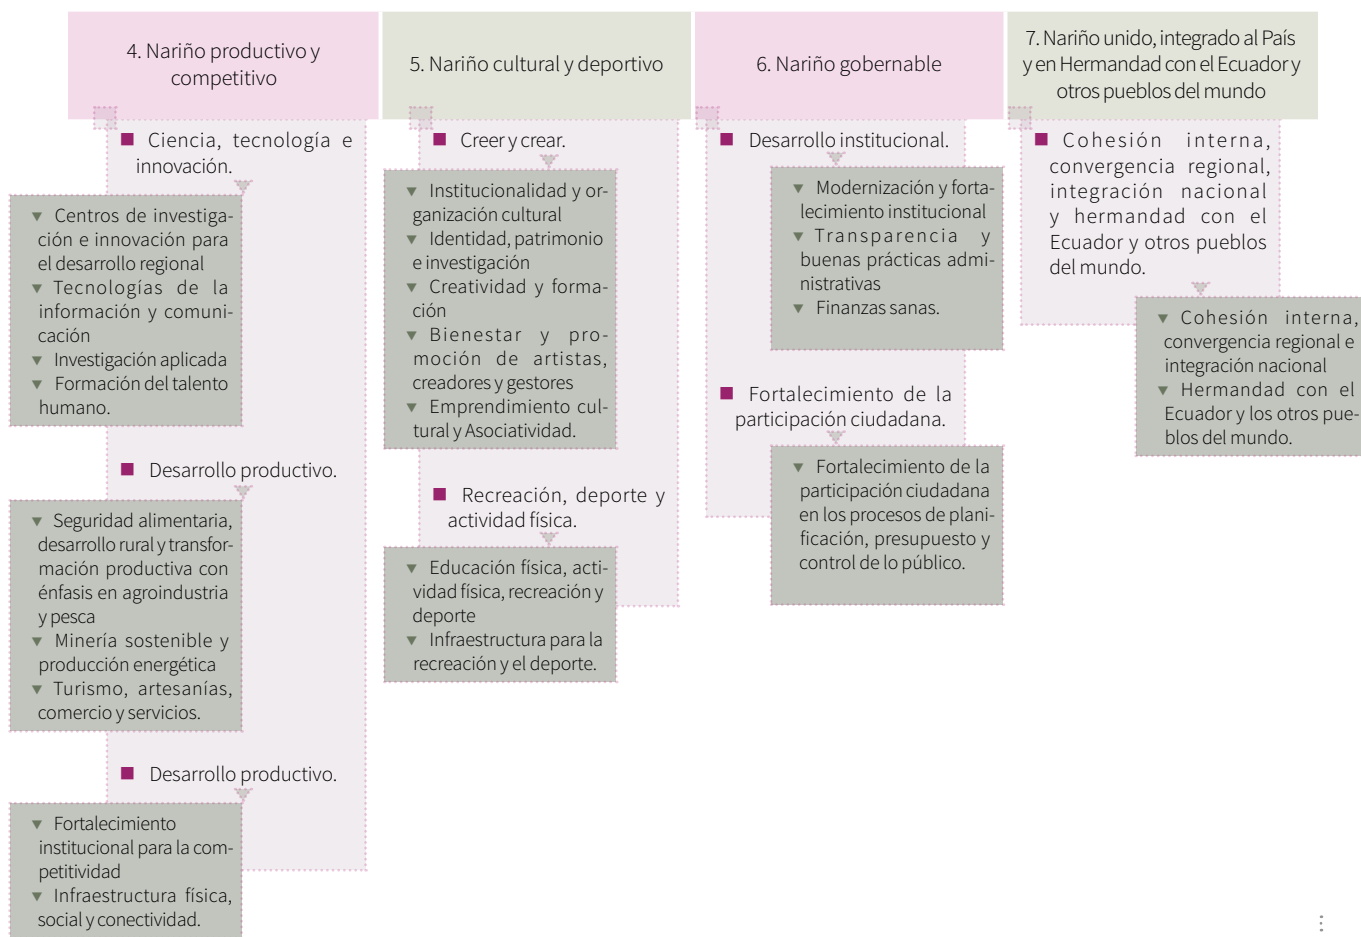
4. Nariño productivo y competitivo

■ Ciencia, tecnología e innovación.

▼ Centros de investigación e innovación para el desarrollo regional
▼ Tecnologías de la información y comunicación
▼ Investigación aplicada
▼ Formación del talento humano.

■ Desarrollo productivo.

▼ Seguridad alimentaria, desarrollo rural y transformación productiva con énfasis en agroindustria y pesca
▼ Minería sostenible y producción energética
▼ Turismo, artesanías, comercio y servicios.

■ Desarrollo productivo.

▼ Fortalecimiento institucional para la competitividad
▼ Infraestructura física, social y conectividad.

5. Nariño cultural y deportivo

■ Creer y crear.

▼ Institucionalidad y organización cultural
▼ Identidad, patrimonio e investigación
▼ Creatividad y formación
▼ Bienestar y promoción de artistas, creadores y gestores
▼ Emprendimiento cultural y Asociatividad.

■ Recreación, deporte y actividad física.

▼ Educación física, actividad física, recreación y deporte
▼ Infraestructura para la recreación y el deporte.

6. Nariño gobernable

■ Desarrollo institucional.

▼ Modernización y fortalecimiento institucional
▼ Transparencia y buenas prácticas administrativas
▼ Finanzas sanas.

■ Fortalecimiento de la participación ciudadana.

▼ Fortalecimiento de la participación ciudadana en los procesos de planificación, presupuesto y control de lo público.

7. Nariño unido, integrado al País y en Hermandad con el Ecuador y otros pueblos del mundo

■ Cohesión interna, convergencia regional, integración nacional y hermandad con el Ecuador y otros pueblos del mundo.

▼ Cohesión interna, convergencia regional e integración nacional
▼ Hermandad con el Ecuador y los otros pueblos del mundo.